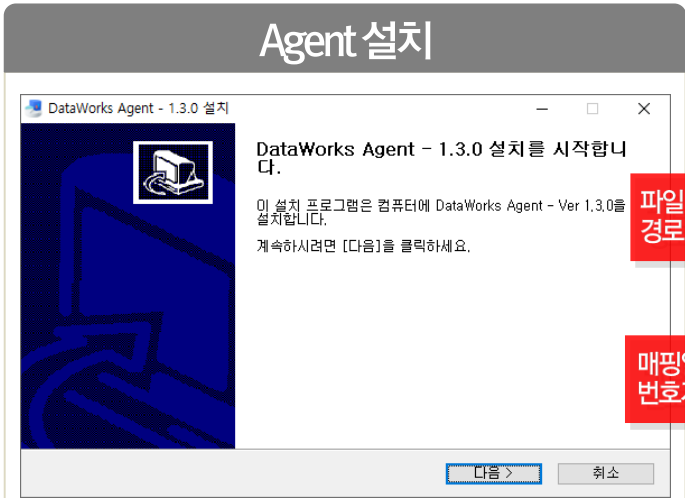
Agent 설치

DataWorks Agent - 1.3.0 설치

DataWorks Agent - 1.3.0 설치를 시작합니다.

이 설치 프로그램은 컴퓨터에 DataWorks Agent - Ver 1.3.0을 설치합니다.

계속하시려면 [다음]을 클릭하세요.

다음 >

취소

파일
경로

매핑
번호